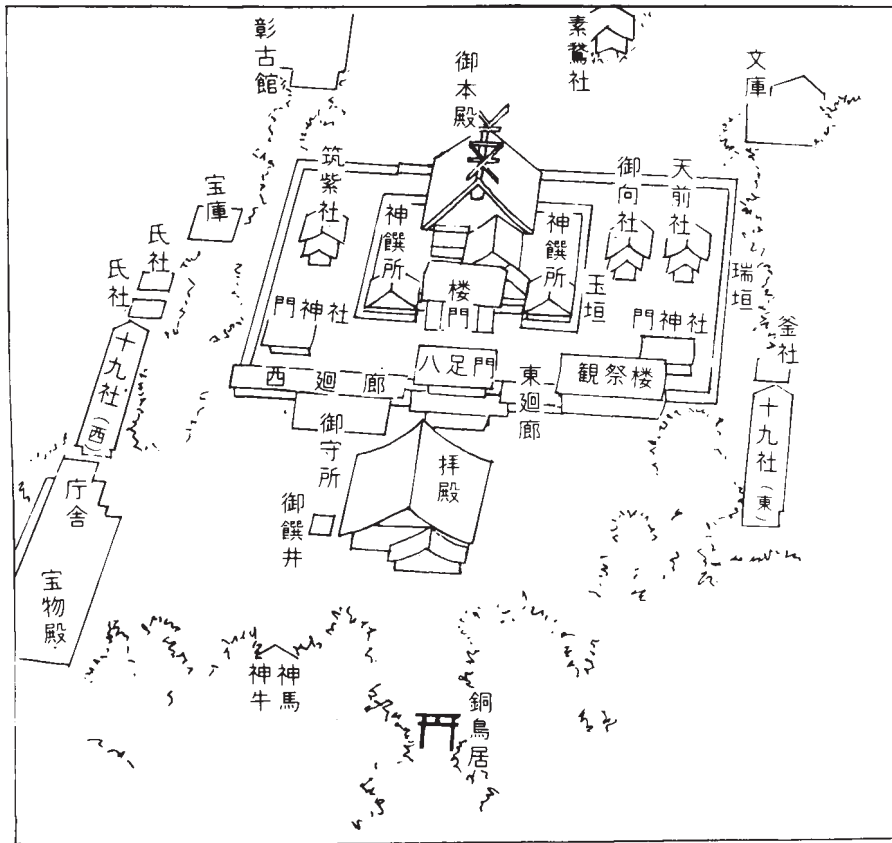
彰古館

素鵞社

御本殿

文庫

筑紫社

宝庫

神饌所

神饌所

御向社

天前社

氏社

氏社

楼門

玉垣

瑞垣

門神社

門神社

釜社

十九社（西）

八足門

西廻廊

東廻廊

観祭楼

十九社（東）

御守所

拝殿

庁舎

御饌井

宝物殿

神馬

神牛

銅鳥居